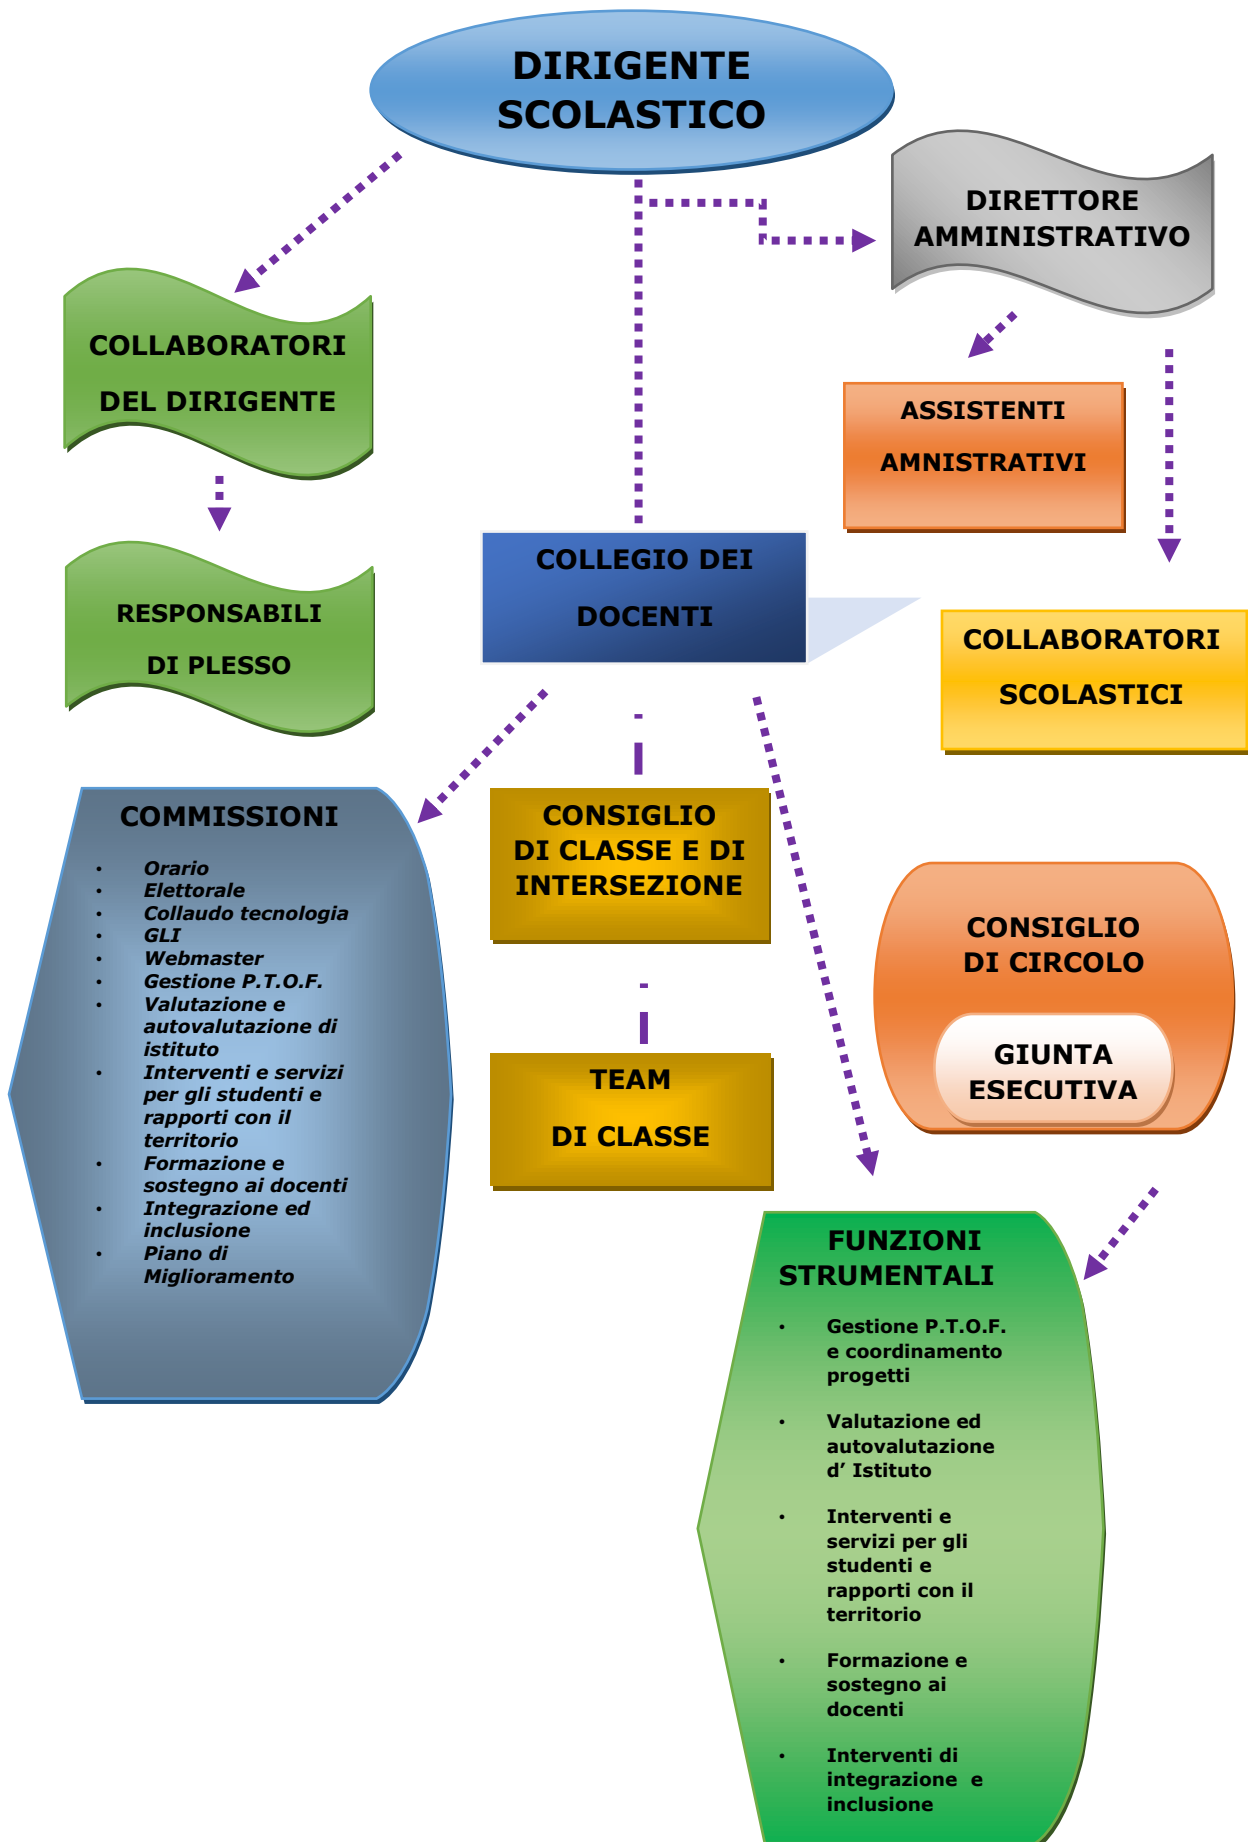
DIRIGENTE SCOLASTICO

DIRETTORE AMMINISTRATIVO

COLLABORATORI DEL DIRIGENTE

ASSISTENTI AMNISTRATIVI

RESPONSABILI DI PLESSO

COLLEGIO DEI DOCENTI

COLLABORATORI SCOLASTICI

COMMISSIONI

- Orario
- Elettorale
- Collaudo tecnologia
- GLI
- Webmaster
- Gestione P.T.O.F.
- Valutazione e autovalutazione di istituto
- Interventi e servizi per gli studenti e rapporti con il territorio
- Formazione e sostegno ai docenti
- Integrazione ed inclusione
- Piano di Miglioramento

CONSIGLIO DI CLASSE E DI INTERSEZIONE

CONSIGLIO DI CIRCOLO

GIUNTA ESECUTIVA

TEAM DI CLASSE

FUNZIONI STRUMENTALI

- Gestione P.T.O.F. e coordinamento progetti
- Valutazione ed autovalutazione d' Istituto
- Interventi e servizi per gli studenti e rapporti con il territorio
- Formazione e sostegno ai docenti
- Interventi di integrazione e inclusione